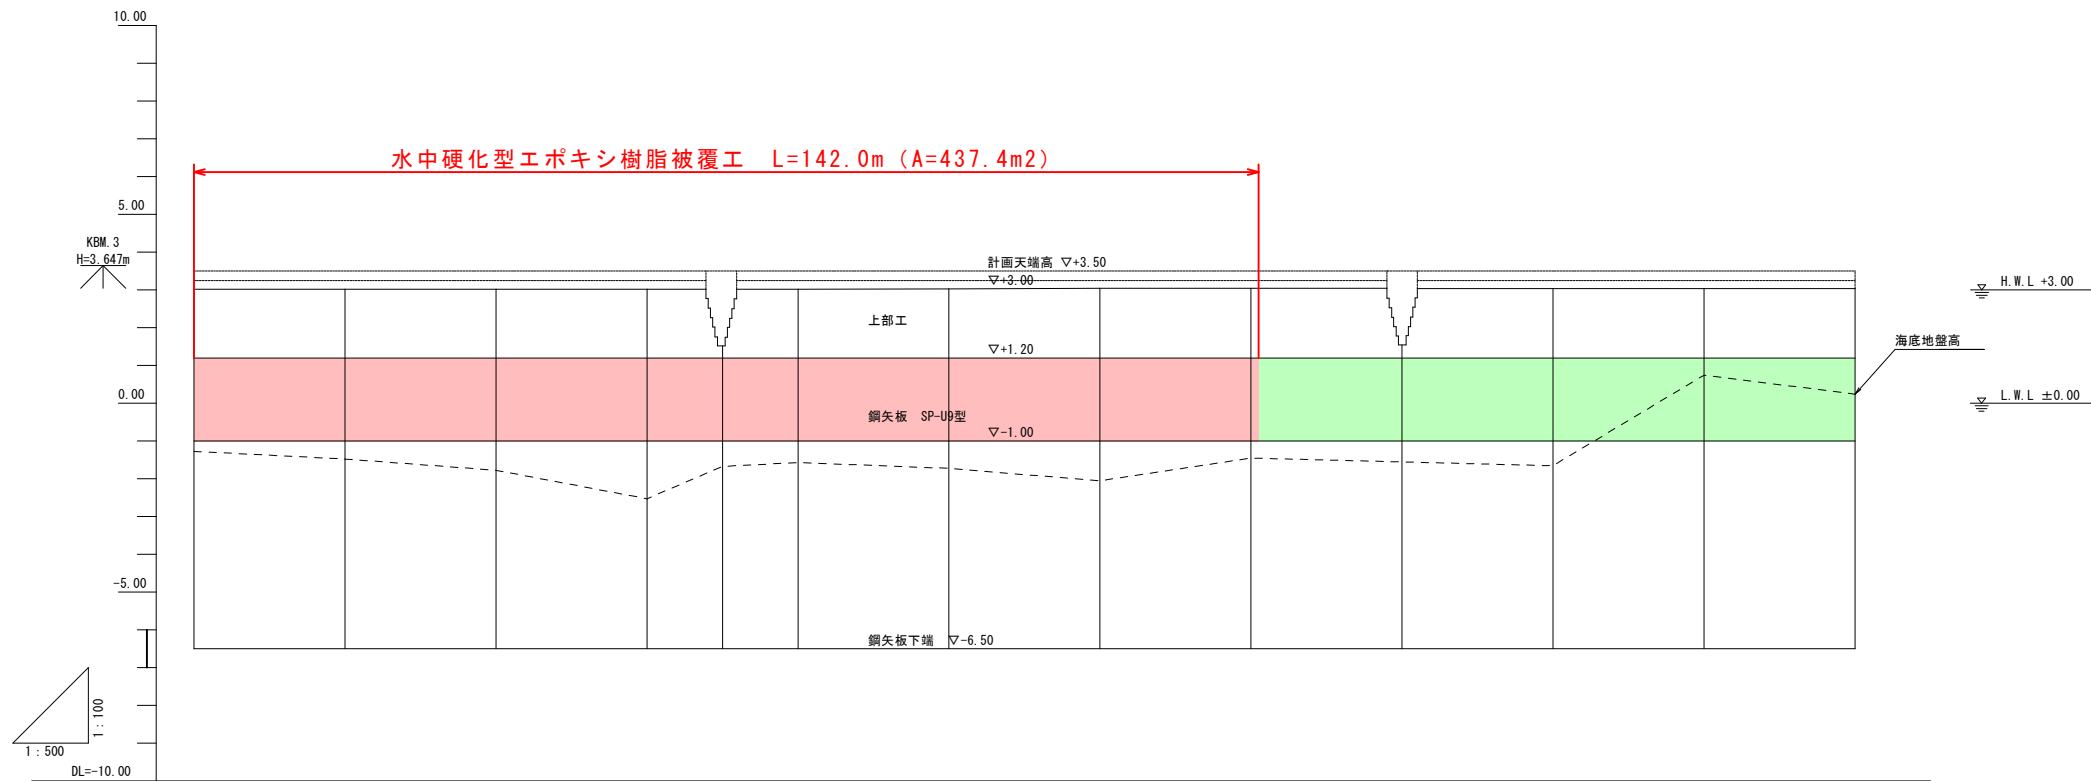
10.00

水中硬化型エポキシ樹脂被覆工　L=142.0m（A=437.4m2）

5.00

KBM.3
H=3.647m

計画天端高 ▽+3.50
▽+3.00

H.W.L +3.00

上部工

▽+1.20

海底地盤高

0.00

L.W.L ±0.00

鋼矢板 SP-U9型

▽-1.00

-5.00

鋼矢板下端 ▽-6.50

1:100
1:500

DL=-10.00